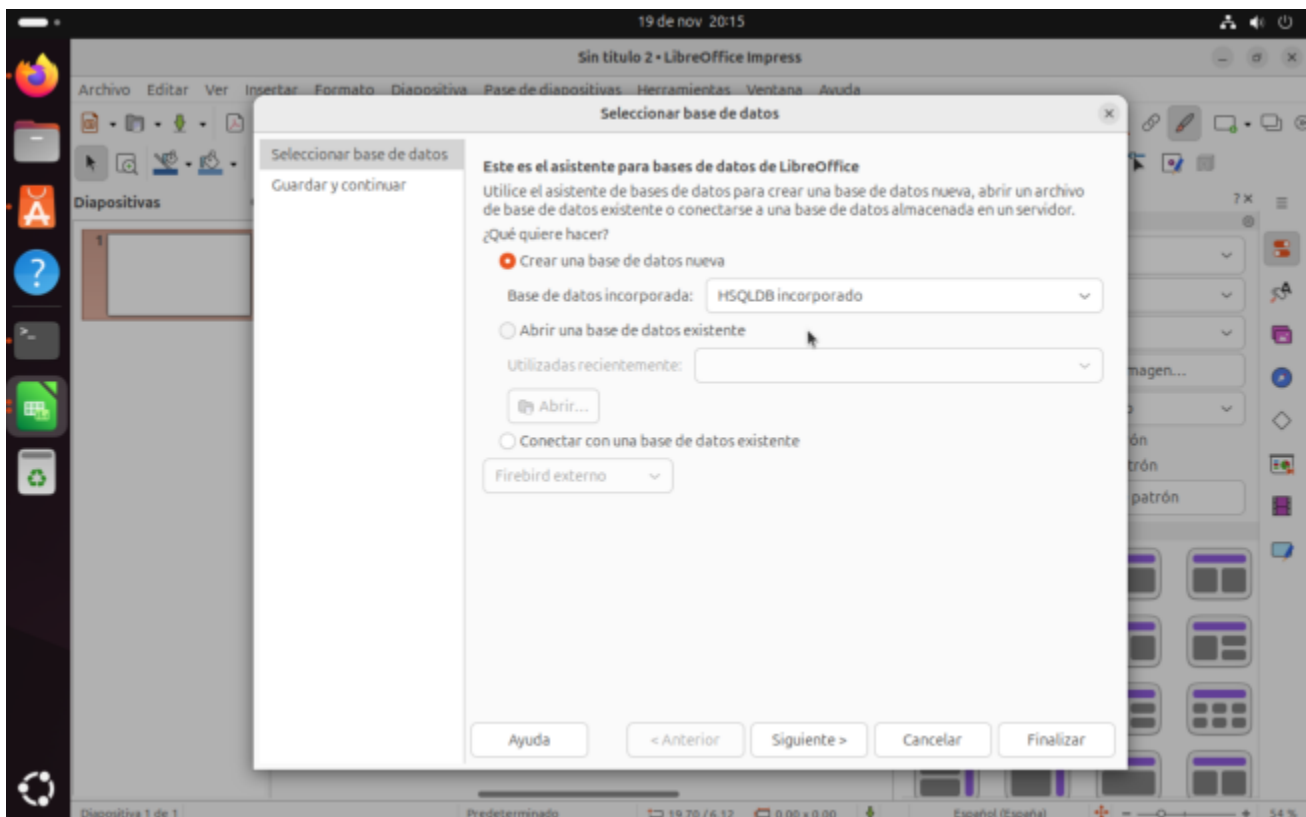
19 de nov 20:15

Sin título 2 • LibreOffice Impress

Archivo Editar Ver Insertar Formato Diapositiva Pase de diapositivas Herramientas Ventana Ayuda

Diapositivas

1

Seleccionar base de datos

Seleccionar base de datos
Guardar y continuar

Este es el asistente para bases de datos de LibreOffice

Utilice el asistente de bases de datos para crear una base de datos nueva, abrir un archivo de base de datos existente o conectarse a una base de datos almacenada en un servidor.

¿Qué quiere hacer?

Crear una base de datos nueva

Base de datos incorporada: HSQLDB incorporado

Abrir una base de datos existente

Utilizadas recientemente:

Abrir...

Conectar con una base de datos existente

Firebird externo

Ayuda
< Anterior
Siguiente >
Cancelar
Finalizar

magen...
ón
trón
patrón

Diapositiva 1 de 1
Predeterminado
19,70 / 6,12
0,00 x 0,00
Español (España)
54 %